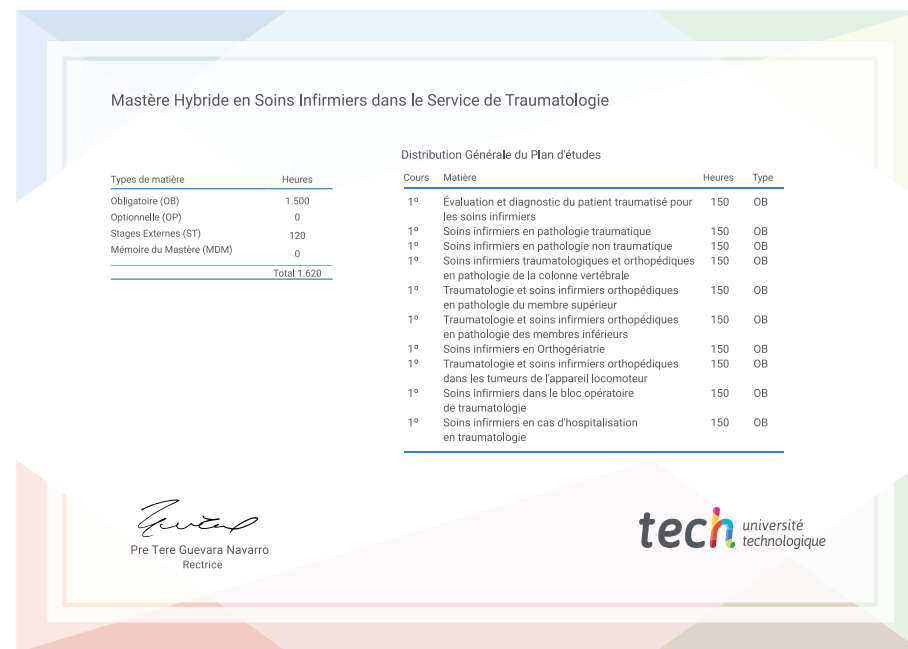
Mastère Hybride en Soins Infirmiers dans le Service de Traumatologie

| Types de matière | Heures |
|---|---|
| Obligatoire (OB) | 1.500 |
| Optionnelle (OP) | 0 |
| Stages Externes (ST) | 120 |
| Mémoire du Mastère (MDM) | 0 |
| | Total 1.620 |

Distribution Générale du Plan d'études

| Cours | Matière | Heures | Type |
|---|---|---|---|
| 1º | Évaluation et diagnostic du patient traumatisé pour les soins infirmiers | 150 | OB |
| 1º | Soins infirmiers en pathologie traumatique | 150 | OB |
| 1º | Soins infirmiers en pathologie non traumatique | 150 | OB |
| 1º | Soins infirmiers traumatologiques et orthopédiques en pathologie de la colonne vertébrale | 150 | OB |
| 1º | Traumatologie et soins infirmiers orthopédiques en pathologie du membre supérieur | 150 | OB |
| 1º | Traumatologie et soins infirmiers orthopédiques en pathologie des membres inférieurs | 150 | OB |
| 1º | Soins infirmiers en Orthogériatrie | 150 | OB |
| 1º | Traumatologie et soins infirmiers orthopédiques dans les tumeurs de l'appareil locomoteur | 150 | OB |
| 1º | Soins infirmiers dans le bloc opératoire de traumatologie | 150 | OB |
| 1º | Soins infirmiers en cas d'hospitalisation en traumatologie | 150 | OB |

Pre Tere Guevara Navarro
Rectrice

tech université technologique